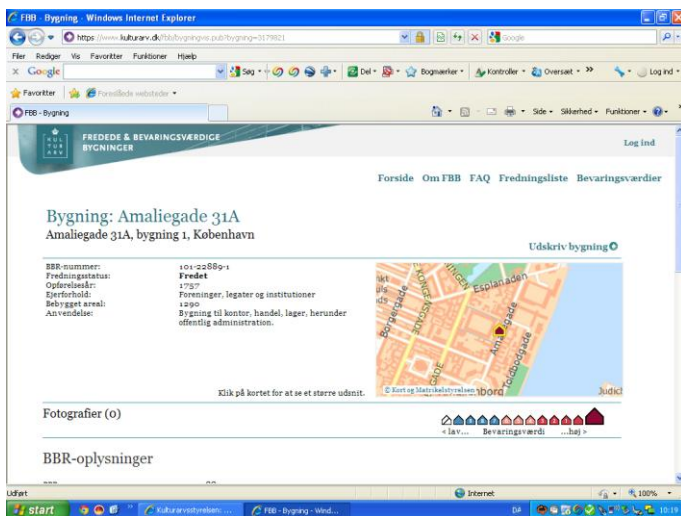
FBB - Bygning - Windows Internet Explorer

https://www.kulturarv.dk/fbb/bygningvis.pub?bygning=3179821

Google

Filer Rediger Vis Favoritter Funktioner Hjælp

Google

Søg

Del

Bogmærker

Kontroller

Oversæt

Log ind

Favoritter

Foreslåede websteder

FBB - Bygning

Side

Sikkerhed

Funktioner

KUL TUR ARV

FREDEDE & BEVARINGSVÆRDIGE BYGNINGER

Log ind

Forside Om FBB FAQ Fredningsliste Bevaringsværdier

Bygning: Amaliegade 31A

Amaliegade 31A, bygning 1, København

Udskriv bygning

| | |
|---|---|
| BBR-nummer: | 101-22889-1 |
| Fredningsstatus: | Fredet |
| Opførelsesår: | 1757 |
| Ejerforhold: | Foreninger, legater og institutioner |
| Bebygget areal: | 1290 |
| Anvendelse: | Bygning til kontor, handel, lager, herunder offentlig administration. |

Esplanaden

Borgergade

Amaliegade

Toldbodgade

© Kort og Matrikelstyrelsen

Klik på kortet for at se et større udsnit.

Fotografier (0)

< lav... Bevaringsværdi ...høj >

BBR-oplysninger

Udført

Internet

100%

start

Kulturarvsstyrelsen: ...

FBB - Bygning - Wind...

DA

10:19